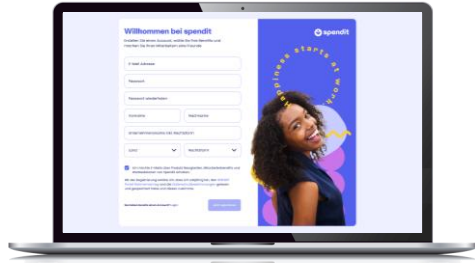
Willkommen bei spendit

Erstellen Sie einen Account, wählen Sie Ihre Benefits und machen Sie Ihren Mitarbeitern eine Freude

E-Mail Adresse

Passwort

Passwort wiederholen

Vorname

Nachname

Unternehmensname bzw. Bezeichnung

Land

Headbetrieb

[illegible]

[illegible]

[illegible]

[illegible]

spendit

happiness starts at work